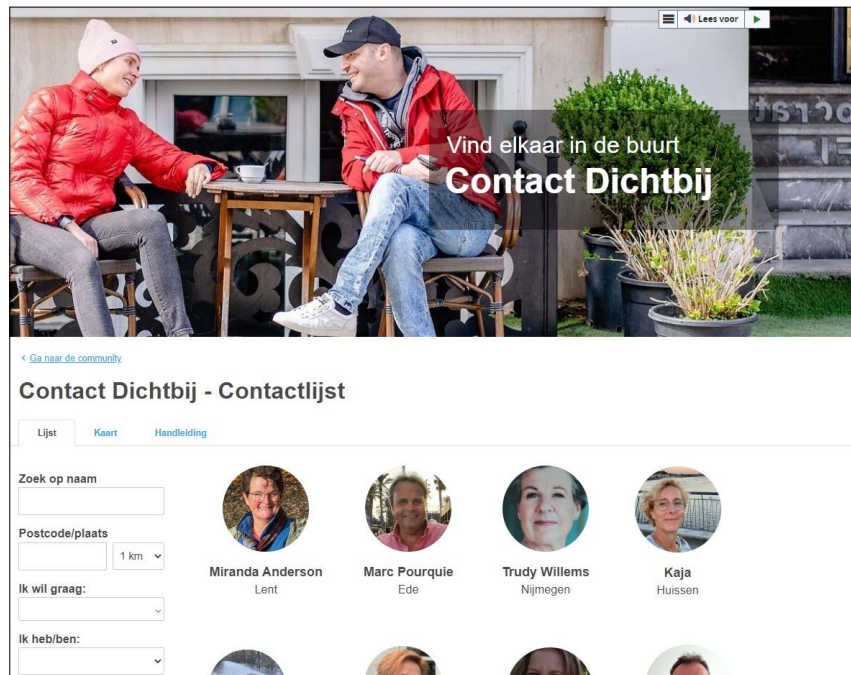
Lees voor

Vind elkaar in de buurt
Contact Dichtbij

‹ Ga naar de community

Contact Dichtbij - Contactlijst

Lijst
Kaart
Handleiding

Zoek op naam

Postcode/plaats

1 km

Ik wil graag:

Ik heb/ben:

Miranda Anderson
Lent

Marc Pourquie
Ede

Trudy Willems
Nijmegen

Kaja
Huissen